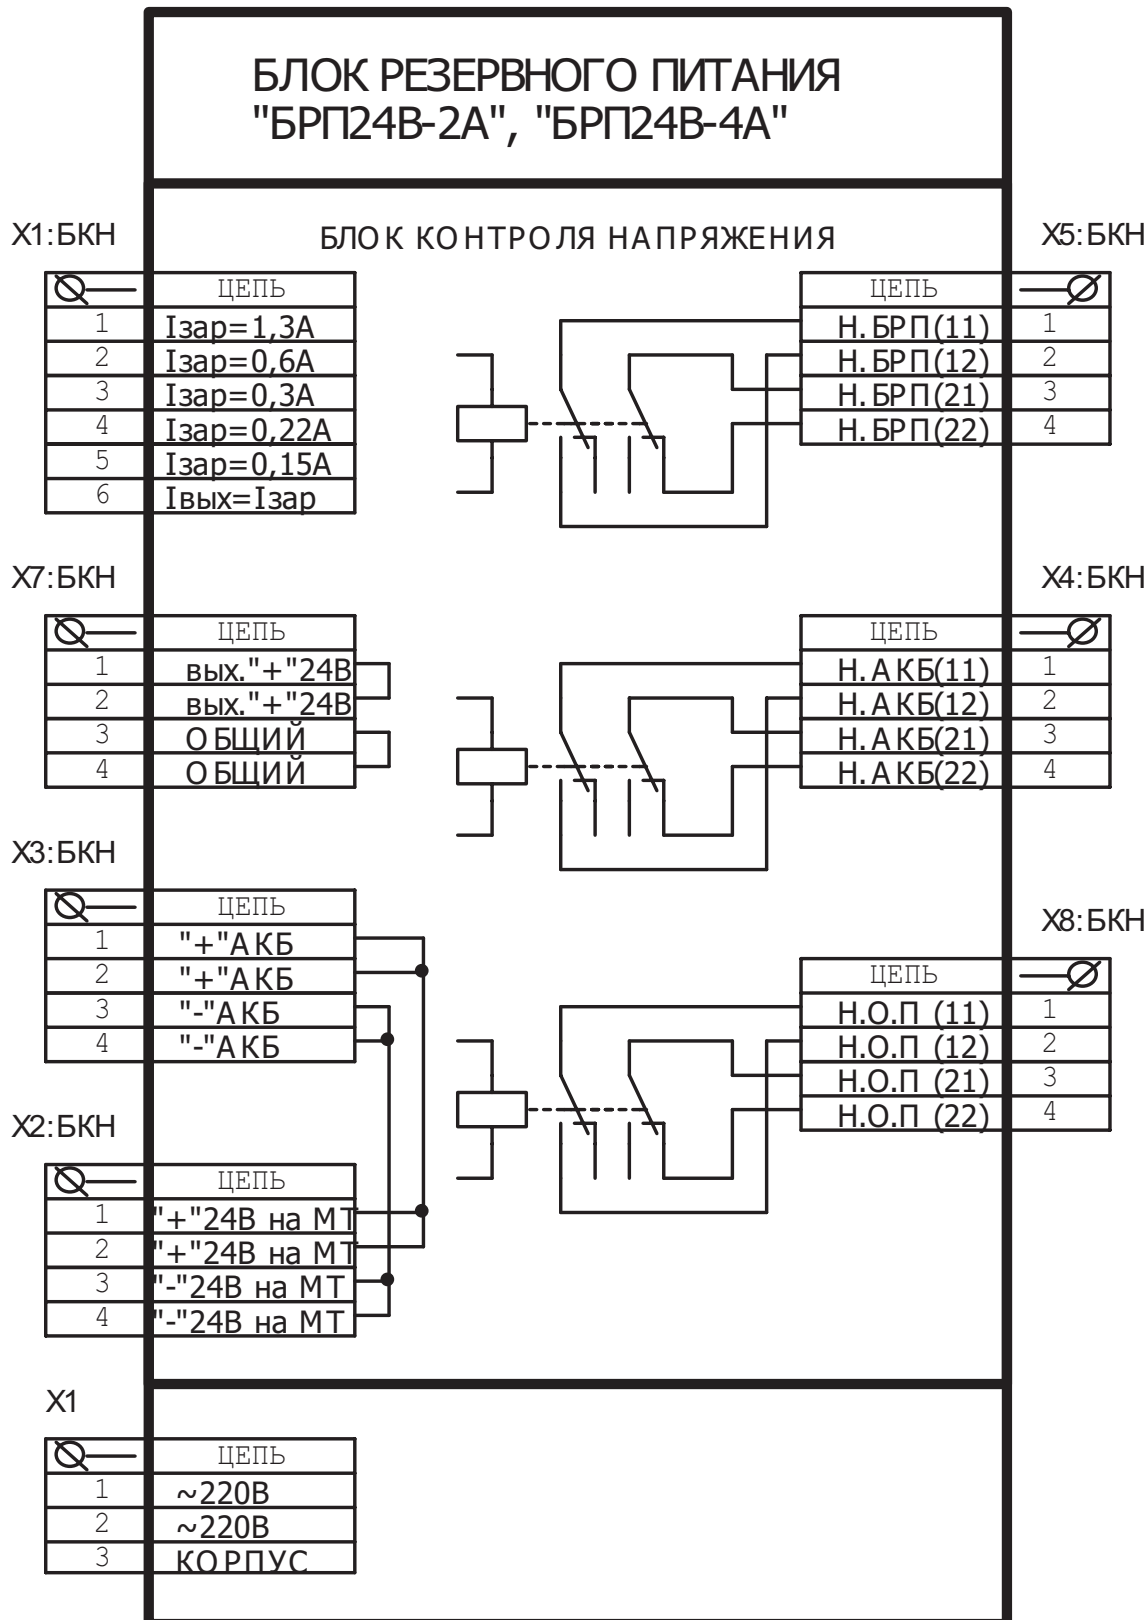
БЛОК РЕЗЕРВНОГО ПИТАНИЯ
"БРП24В-2А", "БРП24В-4А"

БЛОК КОНТРОЛЯ НАПРЯЖЕНИЯ

X1:БКН

| | ЦЕПЬ |
|---|---|
| 1 | Iзар=1,3А |
| 2 | Iзар=0,6А |
| 3 | Iзар=0,3А |
| 4 | Iзар=0,22А |
| 5 | Iзар=0,15А |
| 6 | Iвых=Iзар |

X5:БКН

| ЦЕПЬ | |
|---|---|
| Н. БРП(11) | 1 |
| Н. БРП(12) | 2 |
| Н. БРП(21) | 3 |
| Н. БРП(22) | 4 |

X7:БКН

| | ЦЕПЬ |
|---|---|
| 1 | вых."+"24В |
| 2 | вых."+"24В |
| 3 | ОБЩИЙ |
| 4 | ОБЩИЙ |

X4:БКН

| ЦЕПЬ | |
|---|---|
| Н. АКБ(11) | 1 |
| Н. АКБ(12) | 2 |
| Н. АКБ(21) | 3 |
| Н. АКБ(22) | 4 |

X3:БКН

| | ЦЕПЬ |
|---|---|
| 1 | "+"АКБ |
| 2 | "+"АКБ |
| 3 | "-"АКБ |
| 4 | "-"АКБ |

X8:БКН

| ЦЕПЬ | |
|---|---|
| Н.О.П (11) | 1 |
| Н.О.П (12) | 2 |
| Н.О.П (21) | 3 |
| Н.О.П (22) | 4 |

X2:БКН

| | ЦЕПЬ |
|---|---|
| 1 | "+"24В на МТ |
| 2 | "+"24В на МТ |
| 3 | "-"24В на МТ |
| 4 | "-"24В на МТ |

X1

| | ЦЕПЬ |
|---|---|
| 1 | ~220В |
| 2 | ~220В |
| 3 | КОРПУС |